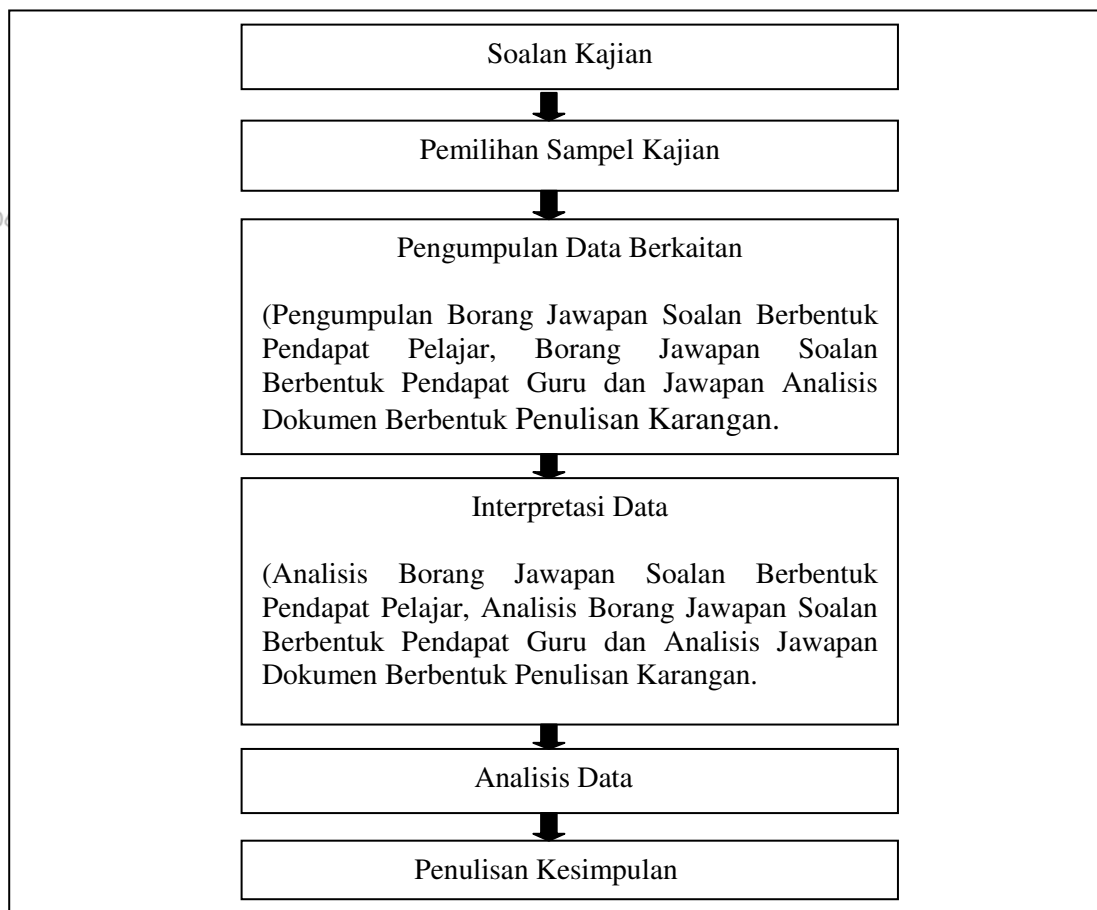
Soalan Kajian

Pemilihan Sampel Kajian

Pengumpulan Data Berkaitan

(Pengumpulan Borang Jawapan Soalan Berbentuk Pendapat Pelajar, Borang Jawapan Soalan Berbentuk Pendapat Guru dan Jawapan Analisis Dokumen Berbentuk Penulisan Karangan.

Interpretasi Data

(Analisis Borang Jawapan Soalan Berbentuk Pendapat Pelajar, Analisis Borang Jawapan Soalan Berbentuk Pendapat Guru dan Analisis Jawapan Dokumen Berbentuk Penulisan Karangan.

Analisis Data

Penulisan Kesimpulan